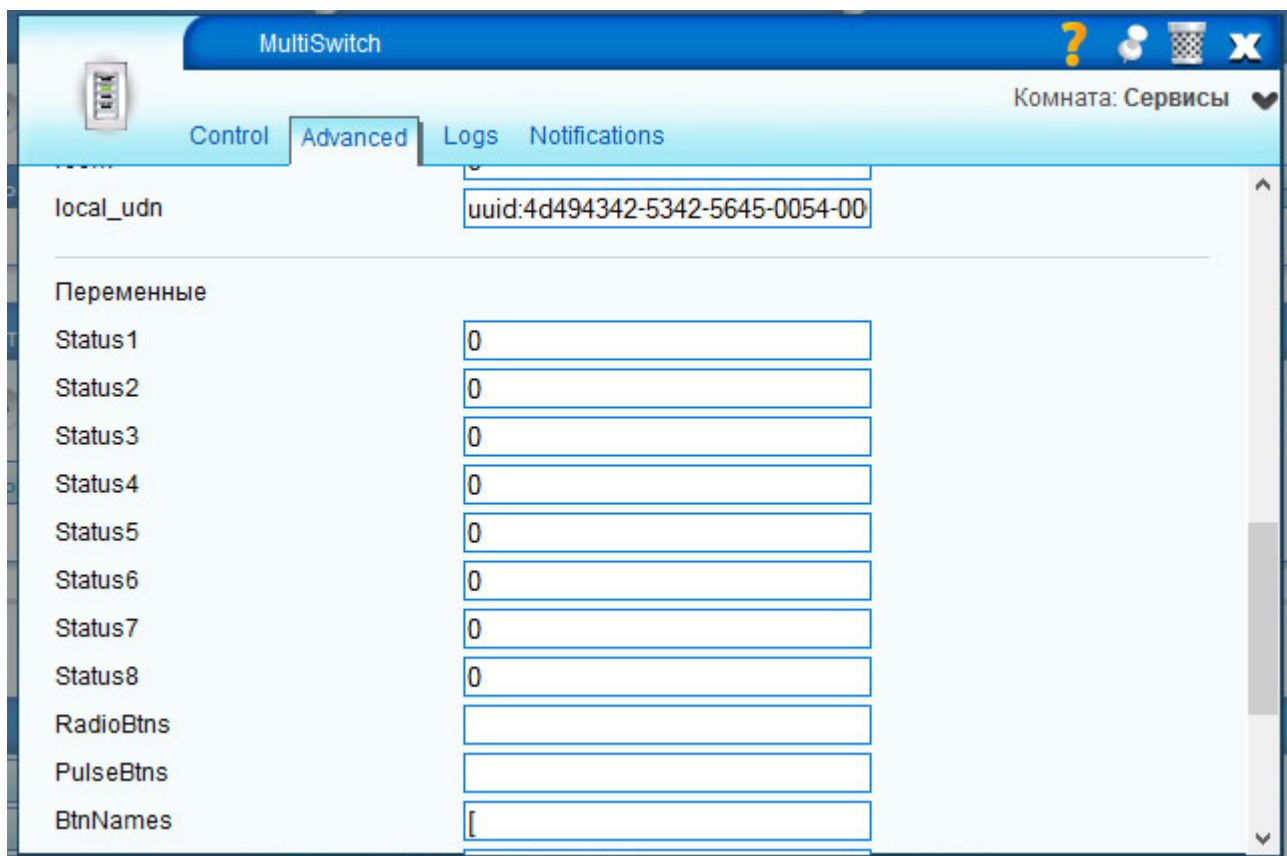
MultiSwitch

?

X

Комната: Сервисы

Control Advanced Logs Notifications

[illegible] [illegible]

local_udn uuid:4d494342-5342-5645-0054-00

Переменные

| | |
|---|---|
| Status1 | 0 |
| Status2 | 0 |
| Status3 | 0 |
| Status4 | 0 |
| Status5 | 0 |
| Status6 | 0 |
| Status7 | 0 |
| Status8 | 0 |
| RadioBtns | |
| PulseBtns | |
| BtnNames | [ |